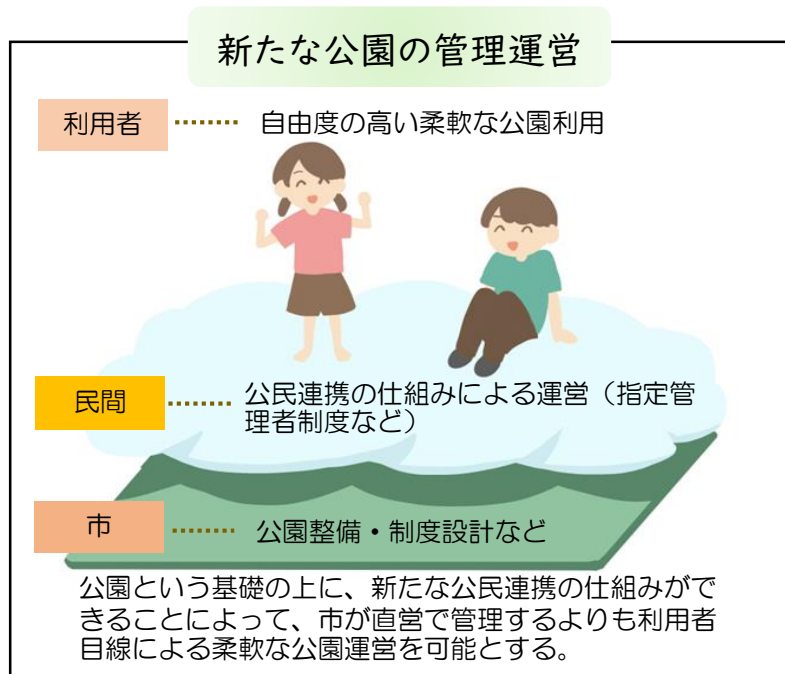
新たな公園の管理運営

利用者 …… 自由度の高い柔軟な公園利用

民間 …… 公民連携の仕組みによる運営（指定管理者制度など）

市 …… 公園整備・制度設計など

公園という基礎の上に、新たな公民連携の仕組みができることによって、市が直営で管理するよりも利用者目線による柔軟な公園運営を可能とする。